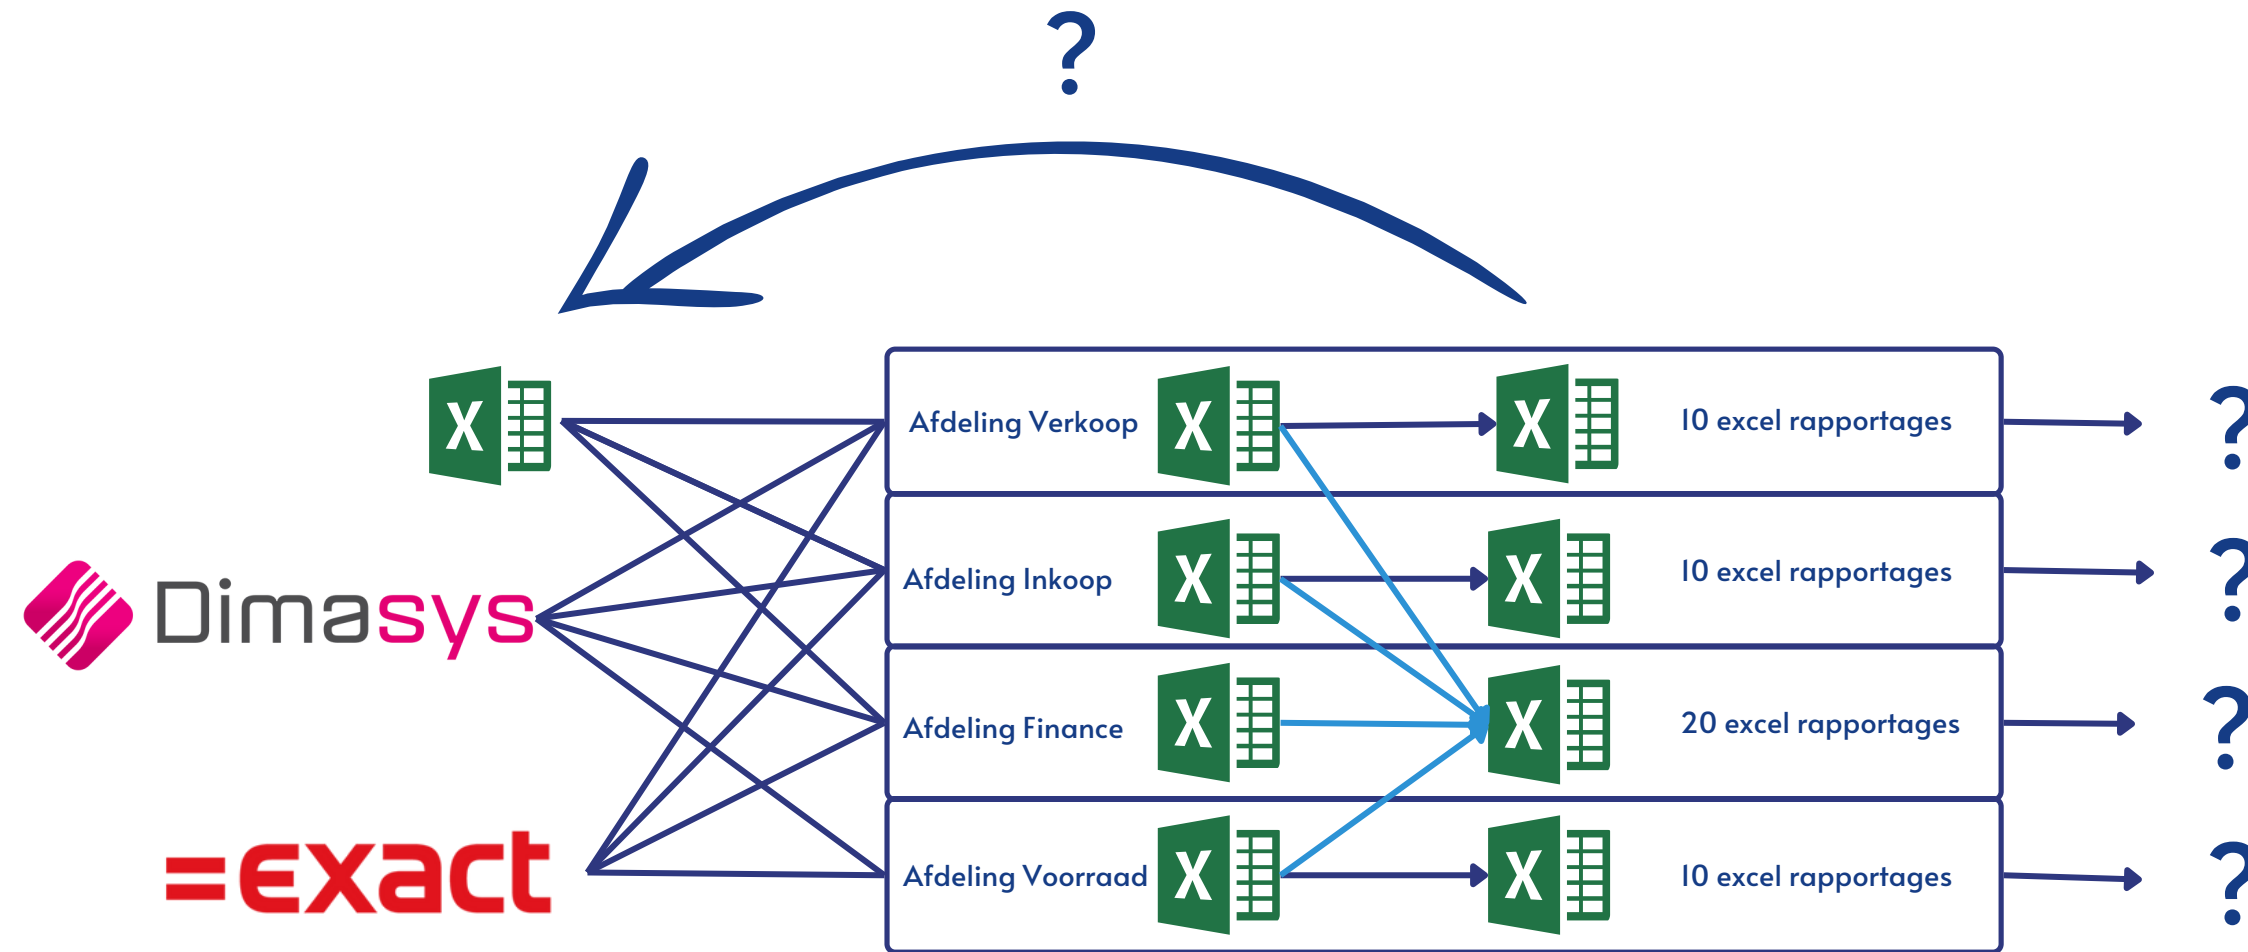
?

X

Dimasys

=exact

Afdeling Verkoop X X 10 excel rapportages ?

Afdeling Inkoop X X 10 excel rapportages ?

Afdeling Finance X X 20 excel rapportages ?

Afdeling Voorraad X X 10 excel rapportages ?